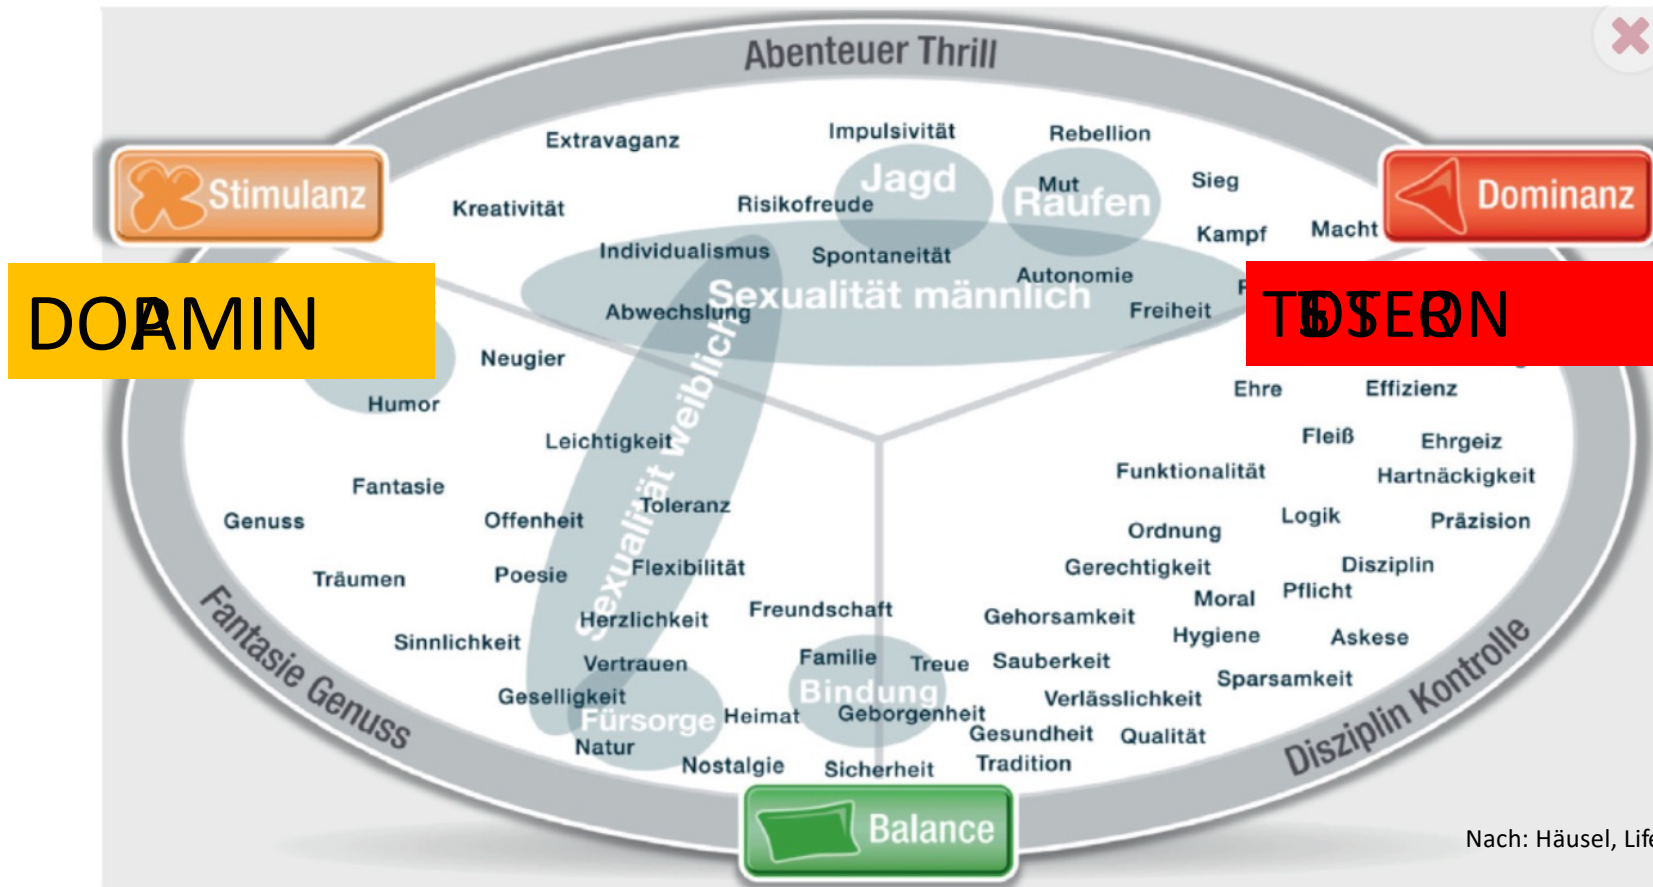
Abenteuer Thrill

Stimulanz

Dominanz

DOPAMIN

TESTOSTERON

Extravaganz
Impulsivität
Rebellion
Jagd
Mut
Raufen
Sieg
Kreativität
Risikofreude
Kampf
Macht
Individualismus
Spontaneität
Autonomie
Sexualität männlich
Abwechslung
Freiheit
Neugier
Humor
Ehre
Effizienz
Sexualität weiblich
Leichtigkeit
Fleiß
Ehrgeiz
Funktionalität
Hartnäckigkeit
Fantasie
Genuss
Offenheit
Toleranz
Ordnung
Logik
Präzision
Träumen
Poesie
Flexibilität
Gerechtigkeit
Disziplin
Moral
Pflicht
Herzlichkeit
Freundschaft
Gehorsamkeit
Sinnlichkeit
Hygiene
Askese
Vertrauen
Familie
Treue
Sauberkeit
Geselligkeit
Bindung
Sparsamkeit
Verlässlichkeit
Fürsorge
Heimat
Geborgenheit
Natur
Gesundheit
Qualität
Nostalgie
Sicherheit
Tradition

Fantasie Genuss

Disziplin Kontrolle

Balance

Nach: Häusel, Lif